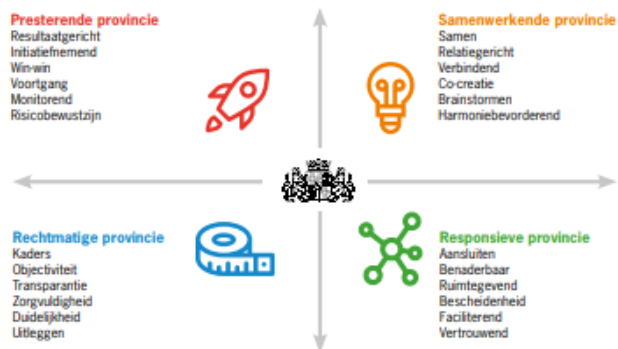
Presterende provincie
Resultaatgericht
Initiatiefnemend
Win-win
Voortgang
Monitorend
Risicobewustzijn

Samenwerkende provincie
Samen
Relatiegericht
Verbindend
Co-creatie
Brainstormen
Harmoniebevorderend

Rechtmatige provincie
Kaders
Objectiviteit
Transparantie
Zorgvuldigheid
Duidelijkheid
Uitleggen

Responsieve provincie
Aansluiten
Benaderbaar
Ruimtegevend
Bescheidenheid
Faciliterend
Vertrouwend